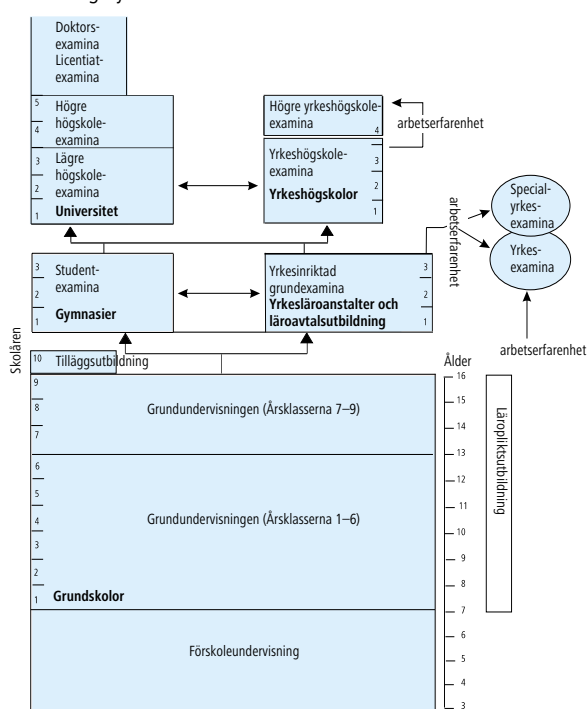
Doktorsexamina
Licentiatexamina

5
Högre högskoleexamina
4

3
Lägre högskoleexamina
2
1
**Universitet**

Högre yrkeshögskoleexamina
4

arbetserfarenhet

Yrkeshögskoleexamina
3
2
**Yrkeshögskolor**
1

arbetserfarenhet

Specialyrkesexamina

Yrkesexamina

arbetserfarenhet

3
Studentexamina
2
**Gymnasier**
1

Yrkesinriktad grundexamina
3
2
**Yrkesläroanstalter och läroavtalsutbildning**
1

Skolåren

10 Tilläggsutbildning

Ålder

9
8
7
Grundundervisningen (Årsklasserna 7–9)

6
5
4
3
2
1
Grundundervisningen (Årsklasserna 1–6)
**Grundskolor**

Förskoleundervisning

16
15
14
13
12
11
10
9
8
7
6
5
4
3

Läropliktsutbildning